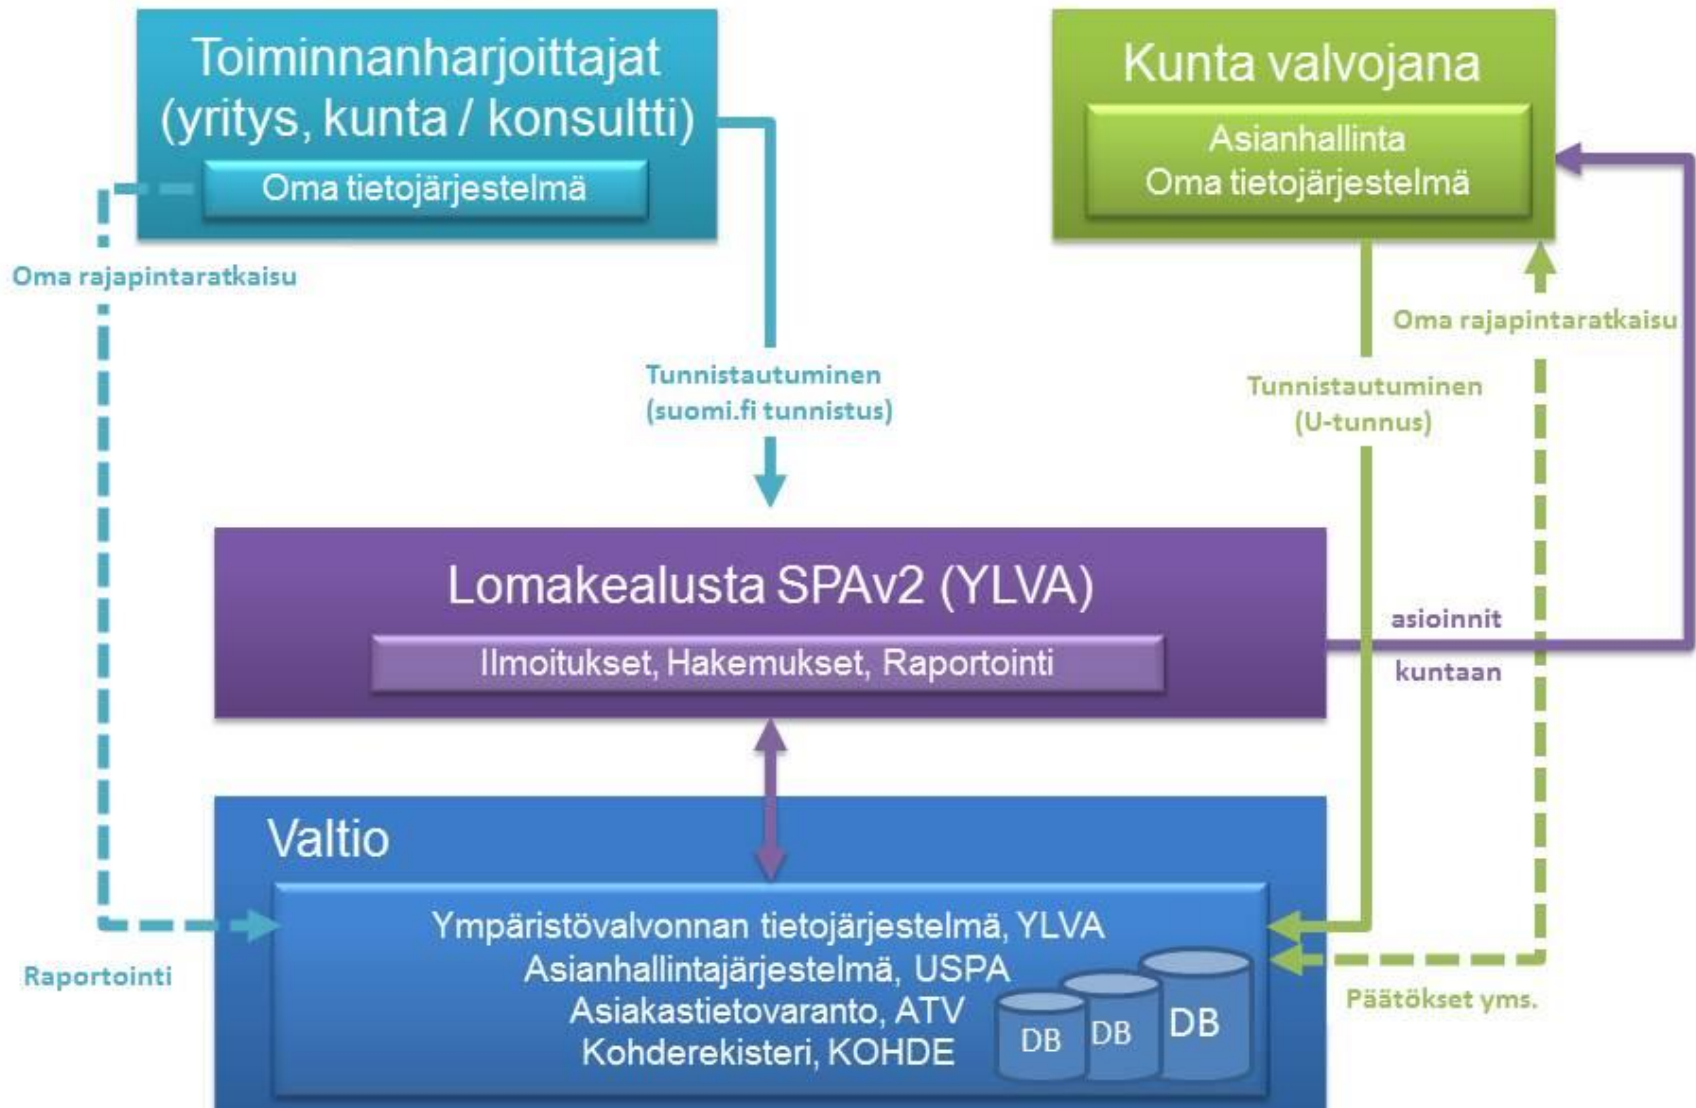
Toiminnanharjoittajat (yritys, kunta / konsultti)

Oma tietojärjestelmä

Kunta valvojana

Asianhallinta
Oma tietojärjestelmä

Oma rajapintaratkaisu

Oma rajapintaratkaisu

Tunnistautuminen (suomi.fi tunnistus)

Tunnistautuminen (U-tunnus)

Lomakealusta SPAv2 (YLVA)

Ilmoitukset, Hakemukset, Raportointi

asioinnit

kuntaan

Valtio

Ympäristövalvonnan tietojärjestelmä, YLVA
Asianhallintajärjestelmä, USPA
Asiakastietovaranto, ATV
Kohderekisteri, KOHDE

DB DB DB

Raportointi

Päätökset yms.